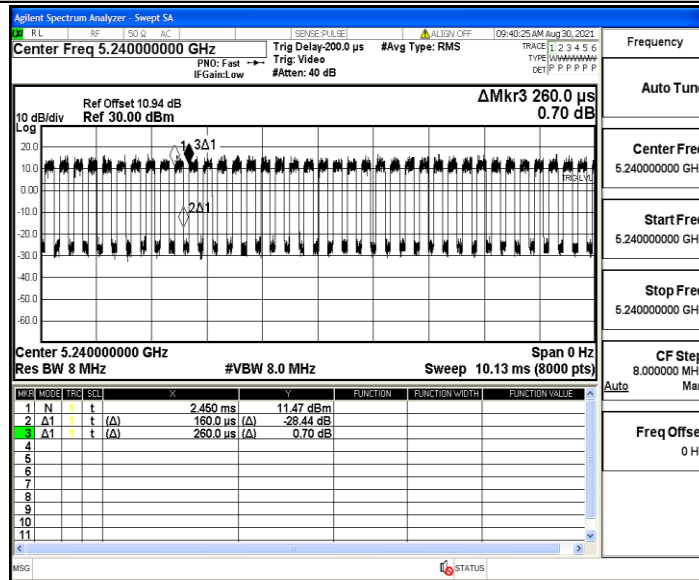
Agilent Spectrum Analyzer - Swept SA
RL RF 50 Ω AC SENSE:PULSE ALIGN OFF 09:40:25 AM Aug 30, 2021
Center Freq 5.240000000 GHz
Trig Delay-200.0 µs #Avg Type: RMS
Trig: Video
PNO: Fast
IFGain:Low #Atten: 40 dB
TRACE 1 2 3 4 5 6
TYPE WWWWWW
DET P P P P P P
Frequency

Ref Offset 10.94 dB
10 dB/div Ref 30.00 dBm
Log
ΔMkr3 260.0 µs
0.70 dB

20.0
10.0
0.00
-10.0
-20.0
-30.0
-40.0
-50.0
-60.0
1 3Δ1
2Δ1
TRIG LVL

Center 5.240000000 GHz Span 0 Hz
Res BW 8 MHz #VBW 8.0 MHz Sweep 10.13 ms (8000 pts)

| MKR | MODE | TRC | SCL | X | Y | FUNCTION | FUNCTION WIDTH | FUNCTION VALUE |
|---|---|---|---|---|---|---|---|---|
| 1 | N | 1 | t | 2.450 ms | 11.47 dBm | | | |
| 2 | Δ1 | 1 | t (Δ) | 160.0 µs | (Δ) -28.44 dB | | | |
| 3 | Δ1 | 1 | t (Δ) | 260.0 µs | (Δ) 0.70 dB | | | |
| 4 | | | | | | | | |
| 5 | | | | | | | | |
| 6 | | | | | | | | |
| 7 | | | | | | | | |
| 8 | | | | | | | | |
| 9 | | | | | | | | |
| 10 | | | | | | | | |
| 11 | | | | | | | | |

Auto Tun
Center Fre
5.240000000 GH
Start Fre
5.240000000 GH
Stop Fre
5.240000000 GH
CF Ste
8.000000 MH
Auto Ma
Freq Offse
0 H

MSG STATUS